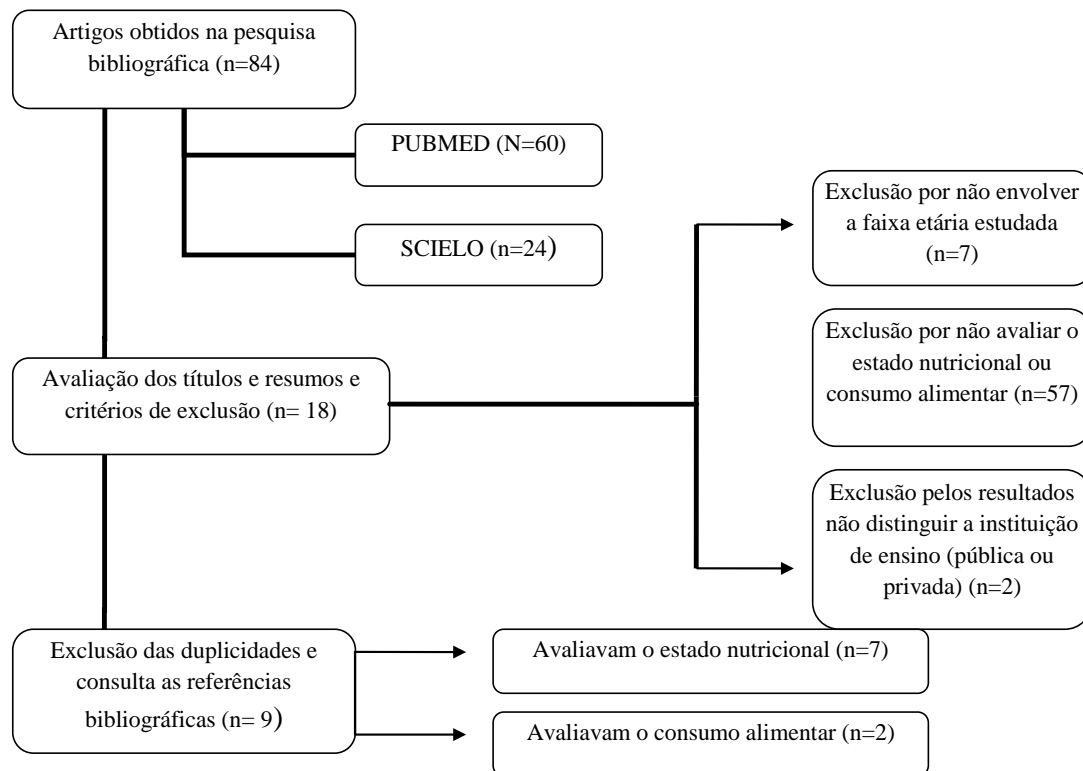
Artigos obtidos na pesquisa bibliográfica (n=84)

PUBMED (N=60)

SCIELO (n=24)

Exclusão por não envolver a faixa etária estudada (n=7)

Exclusão por não avaliar o estado nutricional ou consumo alimentar (n=57)

Avaliação dos títulos e resumos e critérios de exclusão (n= 18)

Exclusão pelos resultados não distinguir a instituição de ensino (pública ou privada) (n=2)

Exclusão das duplicidades e consulta as referências bibliográficas (n= 9)

Avaliavam o estado nutricional (n=7)

Avaliavam o consumo alimentar (n=2)